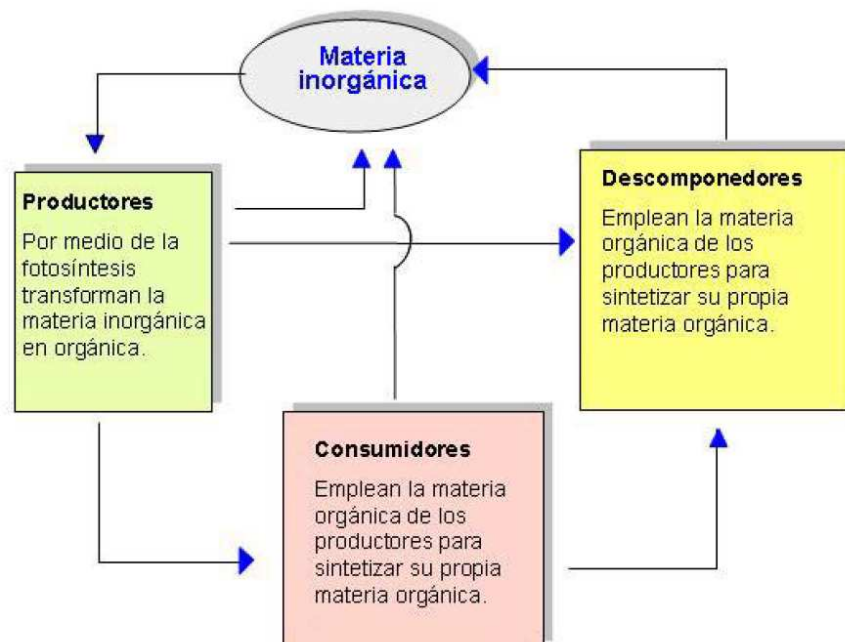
Materia inorgánica

Productores

Por medio de la fotosíntesis transforman la materia inorgánica en orgánica.

Descomponedores

Emplean la materia orgánica de los productores para sintetizar su propia materia orgánica.

Consumidores

Emplean la materia orgánica de los productores para sintetizar su propia materia orgánica.